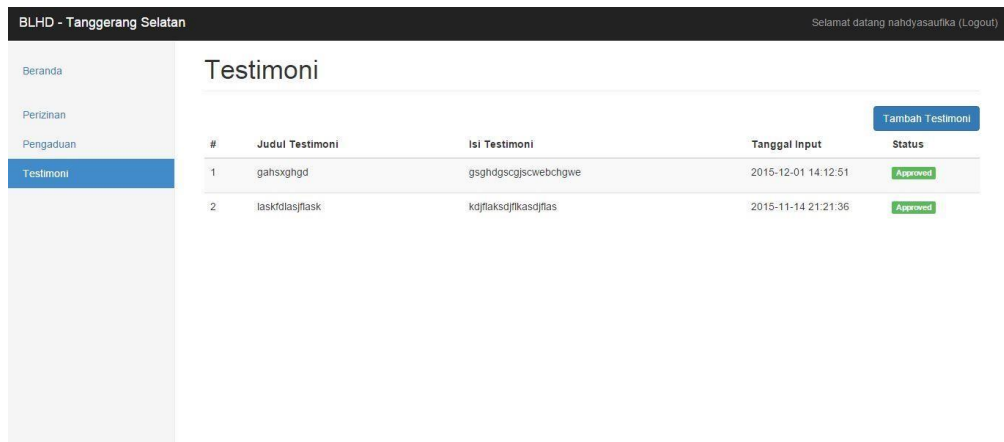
BLHD - Tanggerang Selatan

Selamat datang nahdyasaufika (Logout)

Beranda

Perizinan

Pengaduan

Testimoni

Testimoni

Tambah Testimoni

| # | Judul Testimoni | Isi Testimoni | Tanggal Input | Status |
|---|---|---|---|---|
| 1 | gahsxghgd | gsghdgscgjscwebchgwe | 2015-12-01 14:12:51 | Approved |
| 2 | laskfdlasjflask | kdjflaksdjflkasdjflas | 2015-11-14 21:21:36 | Approved |